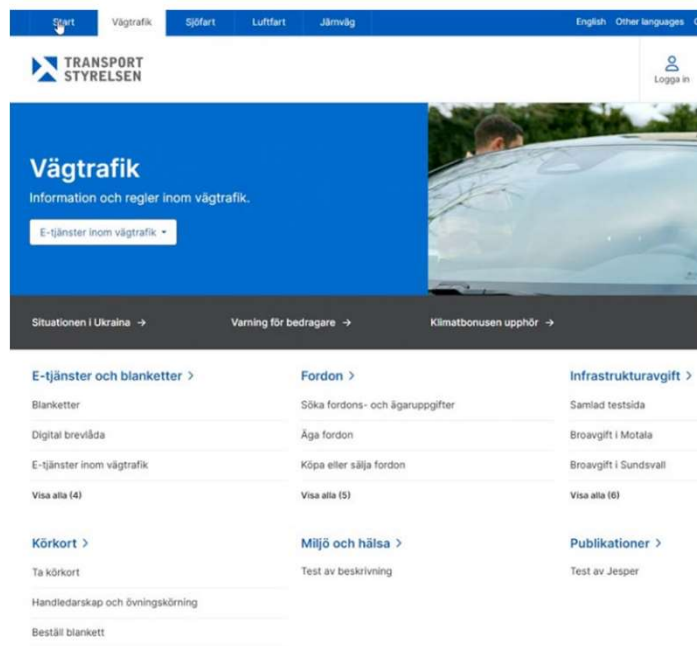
Start Vägtrafik Sjöfart Luftfart Järnväg English Other languages

TRANSPORT STYRELSEN

Logga in

Vägtrafik

Information och regler inom vägtrafik.

E-tjänster inom vägtrafik

Situationen i Ukraina → Varning för bedragare → Klimatbonusen upphör →

E-tjänster och blanketter >

Blanketter

Digital brevlåda

E-tjänster inom vägtrafik

Visa alla (4)

Fordon >

Söka fordons- och ägaruppgifter

Äga fordon

Köpa eller sälja fordon

Visa alla (5)

Infrastrukturavgift >

Samlad testsida

Broavgift i Motala

Broavgift i Sundsvall

Visa alla (6)

Körkort >

Ta körkort

Handledarskap och övningskörning

Beställ blankett

Miljö och hälsa >

Test av beskrivning

Publikationer >

Test av Jesper